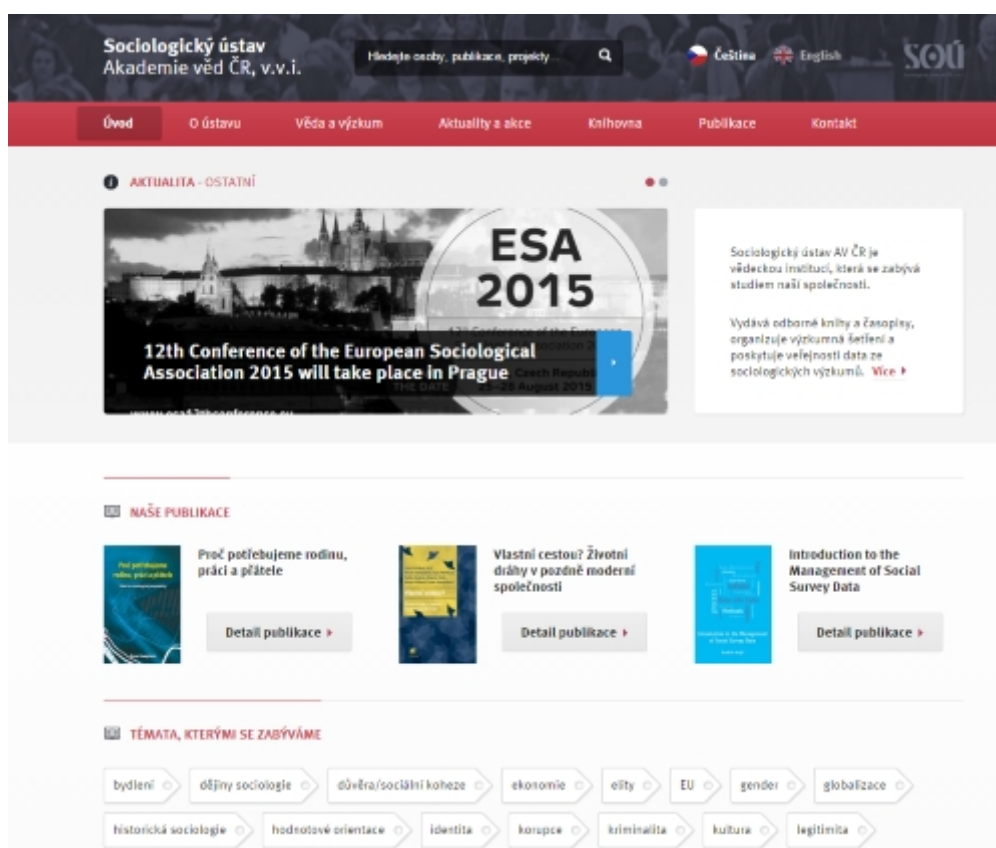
Sociologický ústav
Akademie věd ČR, v.v.i.

Hledejte osoby, publikace, projekty...

Čeština English

SOÚ

Úvod O ústavu Věda a výzkum Aktuality a akce Knihovna Publikace Kontakt

AKTUALITA - OSTATNÍ

ESA 2015

12th Conference of the European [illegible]

Czech Republic
THE DATE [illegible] - 28 August 2015

12th Conference of the European Sociological Association 2015 will take place in Prague

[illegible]

Sociologický ústav AV ČR je vědeckou institucí, která se zabývá studiem naší společnosti.

Vydává odborné knihy a časopisy, organizuje výzkumná šetření a poskytuje veřejnosti data ze sociologických výzkumů. Více

NAŠE PUBLIKACE

Proč potřebujeme rodinu, práci a přátele

Detail publikace

Vlastní cestou? Životní dráhy v pozdně moderní společnosti

Detail publikace

Introduction to the Management of Social Survey Data

Detail publikace

TÉMATA, KTERÝMI SE ZABÝVÁME

bydlení dějiny sociologie důvěra/sociální koheze ekonomie elity EU gender globalizace
historická sociologie hodnotové orientace identita korupce kriminalita kultura legitimita